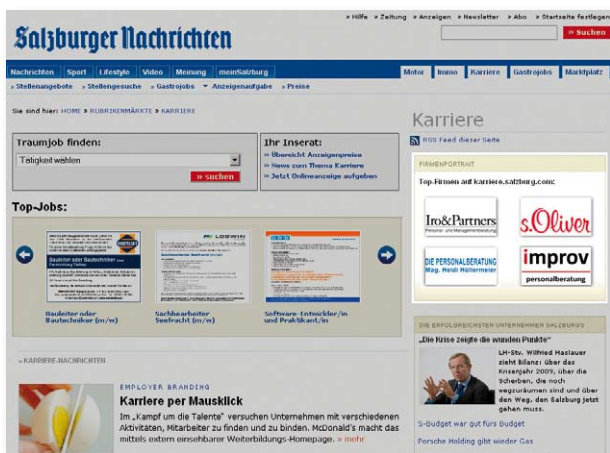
Salzburger Nachrichten

» Hilfe » Zeitung » Anzeigen » Newsletter » Abo » Startseite festlegen

» Suchen

Nachrichten | Sport | Lifestyle | Video | Meinung | meinSalzburg

Motor | Immo | Karriere | Gastrojobs | Marktplatz

» Stellenangebote » Stellengesuche » Gastrojobs ▾ Anzeigenaufgabe » Preise

Sie sind hier: HOME » RUBRIKENMÄRKTE » KARRIERE

Karriere

RSS Feed dieser Seite

Traumjob finden:

Tätigkeit wählen

» suchen

Ihr Inserat:

» Übersicht Anzeigenpreise

» News zum Thema Karriere

» Jetzt Onlineanzeige aufgeben

FIRMENPORTRAIT

Top-Firmen auf karriere.salzburg.com:

Iro&Partners

s.Oliver

DIE PERSONALBERATUNG Mag. Heidi Hollermeier

improv personalberatung

Top-Jobs:

Bauleiter oder Bautechniker (m/w)

Sachbearbeiter Seefracht (m/w)

Software-Entwickler/in und Praktikant/in

» KARRIERE-NACHRICHTEN

DIE ERFOLGREICHSTEN UNTERNEHMEN SALZBURGS

„Die Krise zeigte die wunden Punkte"

LH-Stv. Wilfried Haslauer zieht Bilanz über das Krisenjahr 2009, über die Scherben, die noch weggeräumt werden müssen und über den Weg, den Salzburg jetzt gehen muss.

S-Budget war gut fürs Budget

Porsche Holding gibt wieder Gas

EMPLOYER BRANDING

Karriere per Mausklick

Im „Kampf um die Talente" versuchen Unternehmen mit verschiedenen Aktivitäten, Mitarbeiter zu finden und zu binden. McDonald's macht das mittels extern einsehbarer Weiterbildungs-Homepage. » mehr